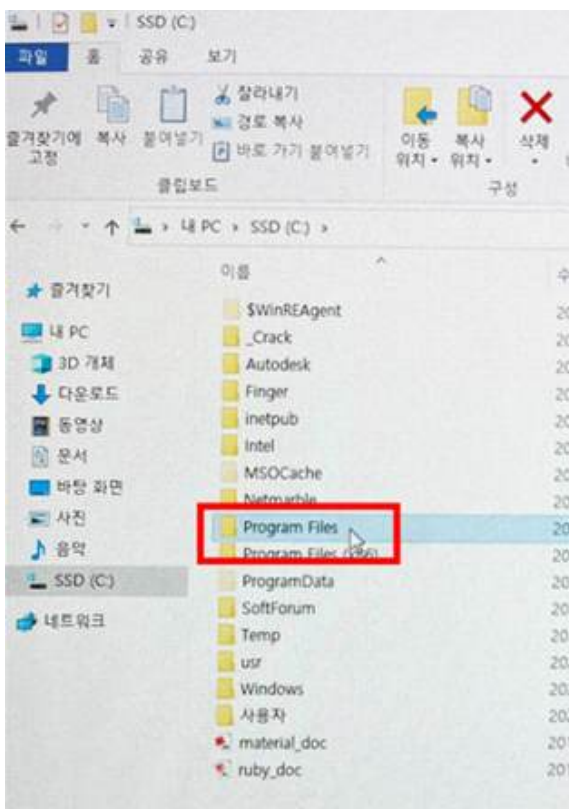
SSD (C:)

파일 홈 공유 보기

즐겨찾기에 고정 복사 붙여넣기 잘라내기 경로 복사 바로 가기 붙여넣기

클립보드

이동 위치 복사 위치 삭제

구성

← → ↑ > 내 PC > SSD (C:) >

이름

즐겨찾기

내 PC

3D 개체

다운로드

동영상

문서

바탕 화면

사진

음악

SSD (C:)

네트워크

$WinREAgent
_Crack
Autodesk
Finger
inetpub
Intel
MSOCache
Netmarble
Program Files
Program Files (x86)
ProgramData
SoftForum
Temp
usr
Windows
사용자
material_doc
ruby_doc